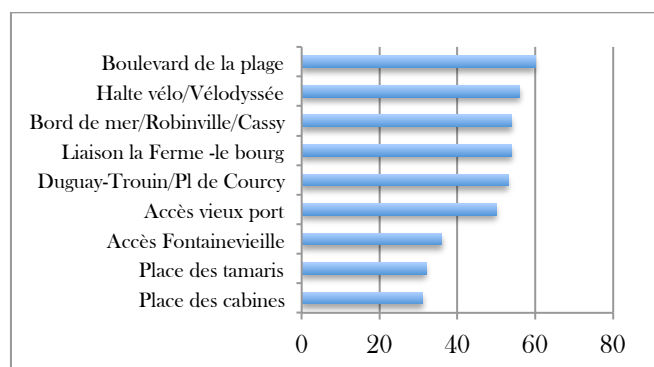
Boulevard de la plage
Halte vélo/Vélodyssée
Bord de mer/Robinville/Cassy
Liaison la Ferme -le bourg
Duguay-Trouin/Pl de Courcy
Accès vieux port
Accès Fontainevieille
Place des tamaris
Place des cabines

0
20
40
60
80